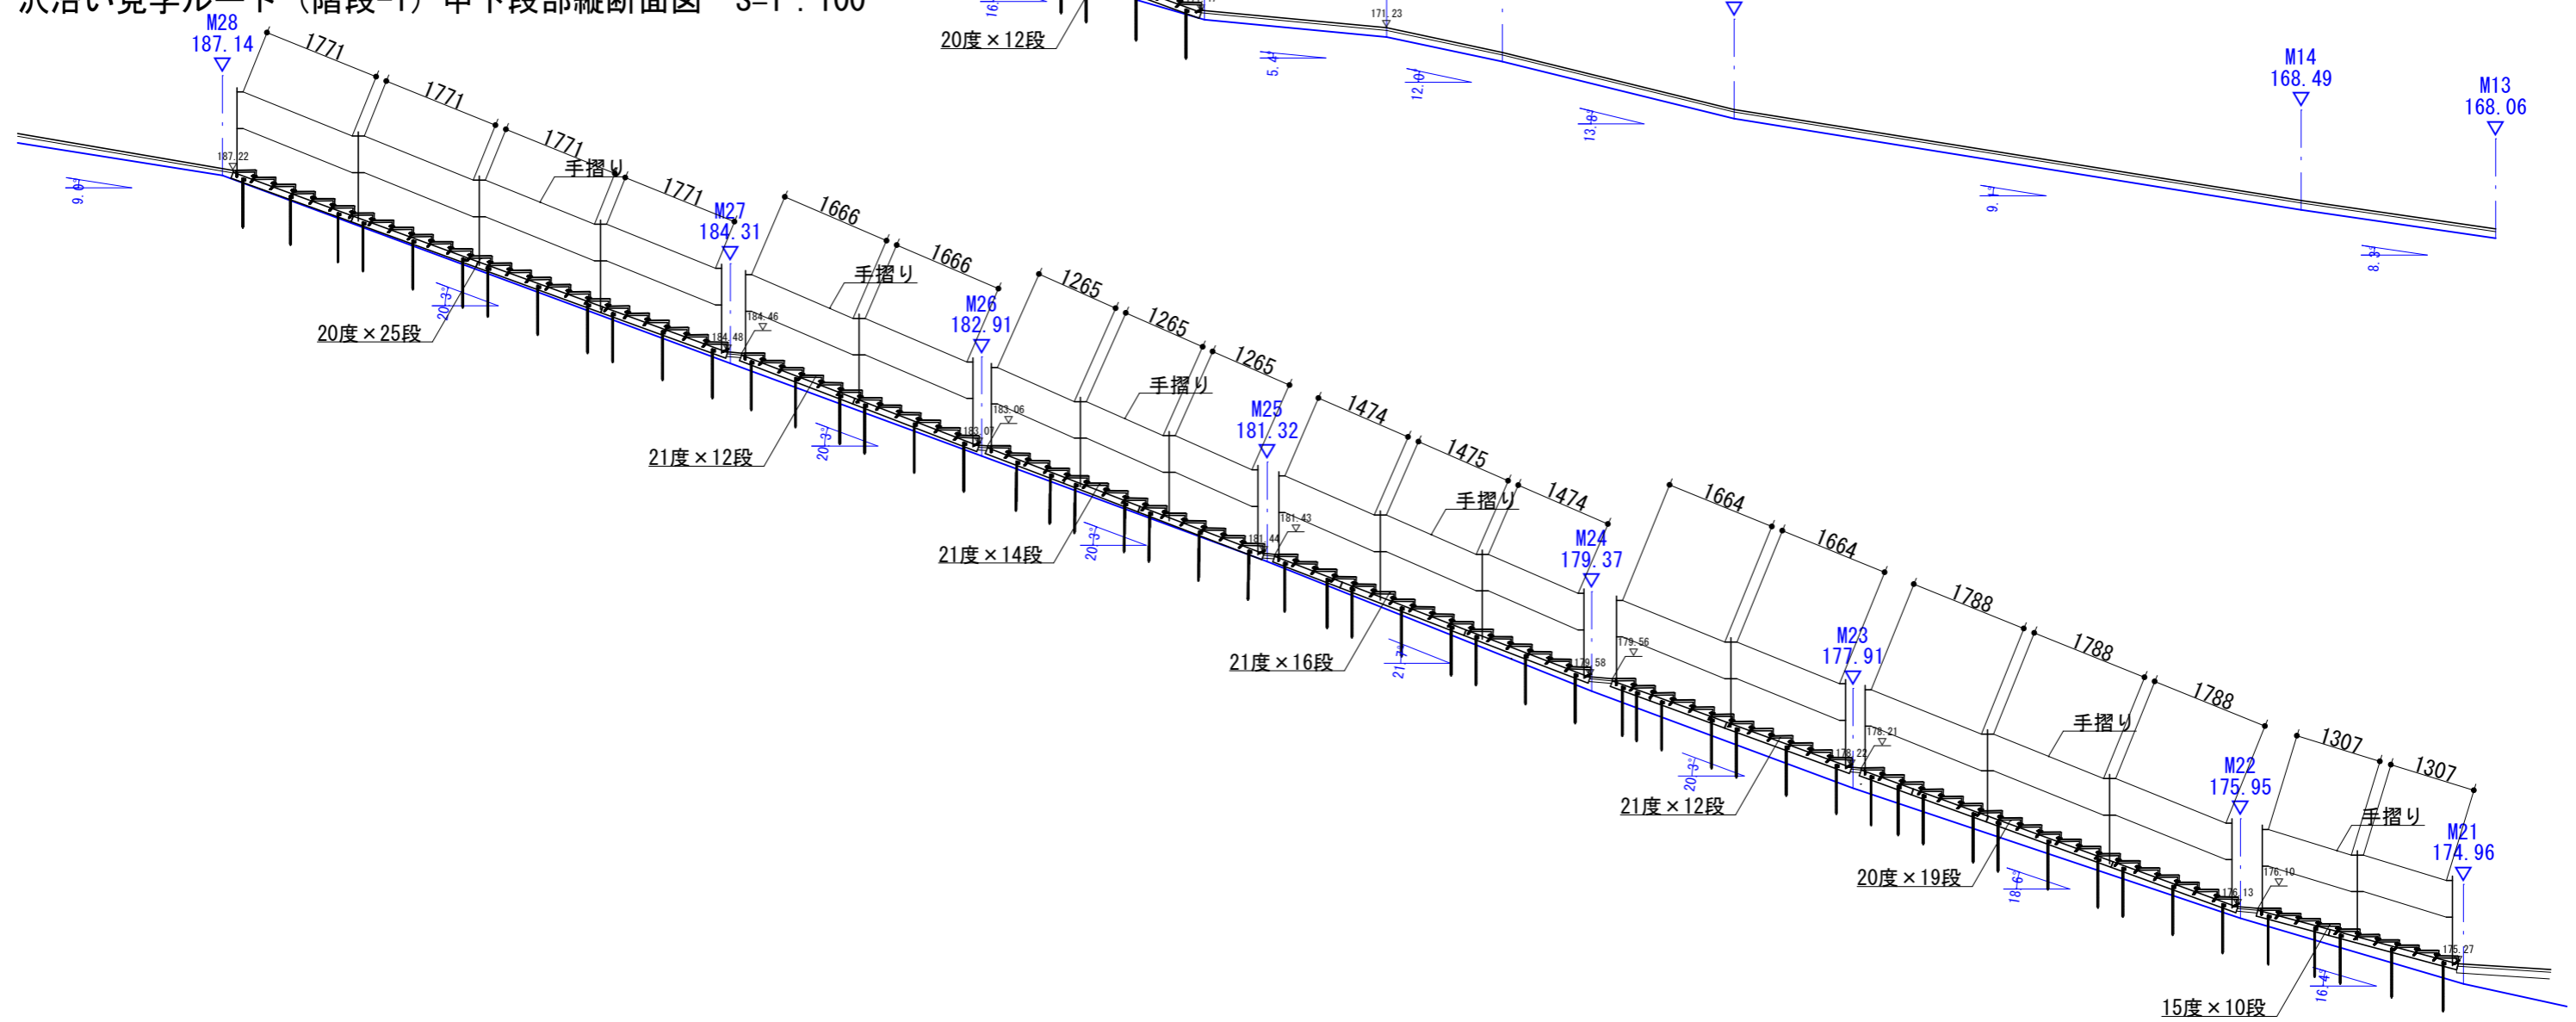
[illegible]（階段-1）中下段部縦断面図 S=1：100

20度×12段

171.23

5.4°

12.0°

13.8°

M14
168.49

M13
168.06

9.1°

8.3°

M28
187.14

187.22

9.0°

1771
1771
1771
1771

手摺り

20.3°

20度×25段

M27
184.31

184.46
184.48

1666
1666

手摺り

21度×12段

20.3°

M26
182.91

183.06
183.07

1265
1265
1265

手摺り

21度×14段

20.3°

M25
181.32

181.43
181.44

1474
1475
1474

手摺り

21度×16段

21.3°

M24
179.37

179.56
179.58

1664
1664

21度×12段

20.3°

M23
177.91

178.21
178.22

1788
1788
1788

手摺り

20度×19段

18.6°

M22
175.95

176.10
176.13

1307
1307

手摺り

M21
174.96

175.27

15度×10段

16.4°